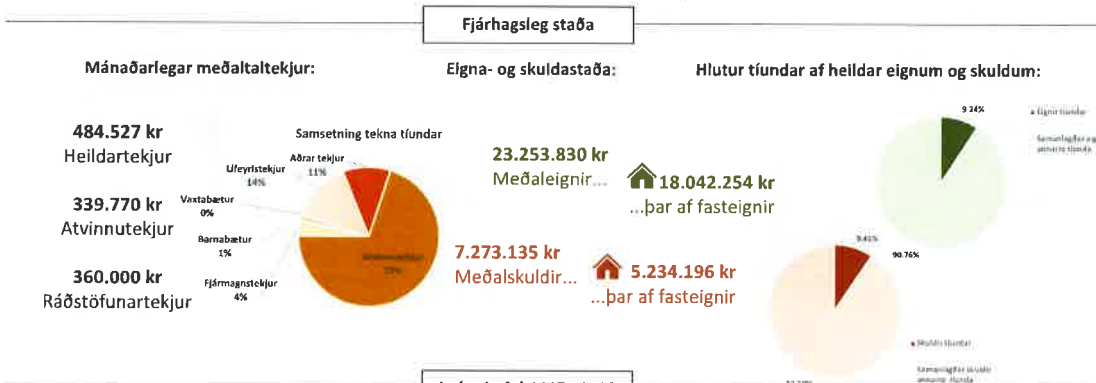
Fjárhagsleg staða

Mánaðarlegar meðaltaltekjur:

484.527 kr
Heildartekjur

339.770 kr
Atvinnutekjur

360.000 kr
Ráðstöfunartekjur

Samsetning tekna tíundar

Aðrar tekjur
11%

Lífeyristekjur
14%

Vaxtabætur
0%

Barnabætur
1%

Fjármagnstekjur
4%

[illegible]
70%

Eigna- og skuldastaða:

23.253.830 kr
Meðaleignir...

18.042.254 kr
...þar af fasteignir

7.273.135 kr
Meðalskuldir...

5.234.196 kr
...þar af fasteignir

Hlutur tíundar af heildar eignum og skuldum:

9.24%

Eignir tíundar

Samanlagðar eignir annarra tíunda

9.41%

90.76%

Skuldir tíundar

Samanlagðar skuldir annarra tíunda

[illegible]